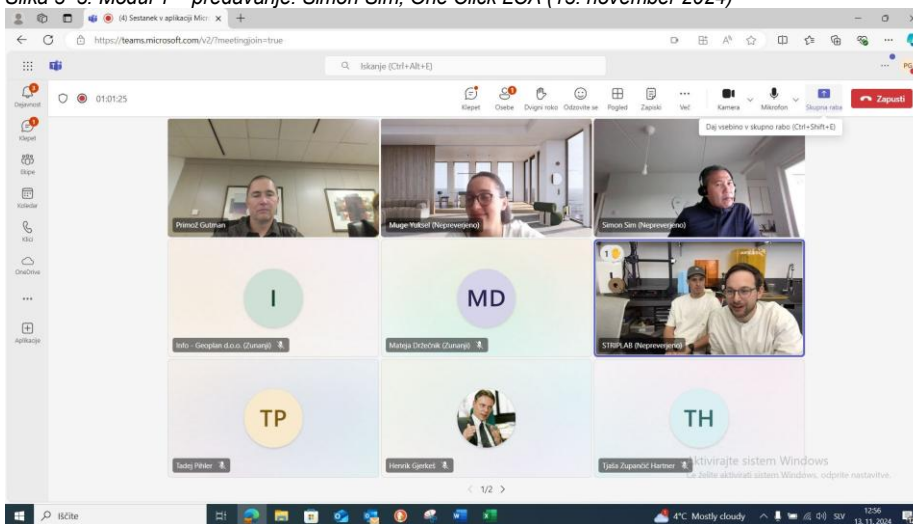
Slika 3-3: Modul 1 – predavanje: Simon Sim, One Click LCA (13. november 2024)

(4) Sestanek v aplikaciji Micr ×

https://teams.microsoft.com/v2/?meetingjoin=true

Iskanje (Ctrl+Alt+E)

Dejavnost
Klepet
Skupine
Koledar
Klici
OneDrive
...
Aplikacije

01:01:25

Klepet Osebe Dvigni roko Odzovite se Pogled Zapiski Več Kamera Mikrofon Skupna raba Zapusti

Daj vsebino v skupno rabo (Ctrl+Shift+E)

Primož Gutman
Muge Yuksel (Nepreverjeno)
Simon Sim (Nepreverjeno)
I
Info - Geoplan d.o.o. (Zunanji)
MD
Mateja Drženčnik (Zunanji)
STRIPLAB (Nepreverjeno)
TP
Tadej Pihler
Henrik Gjerkeš
TH
Tjaša Zupančič Hartner

1/2

Aktivirajte sistem Windows
Če želite aktivirati sistem Windows, odprite nastavitve.

Iščite

4°C Mostly cloudy SLV 12:56 13. 11. 2024